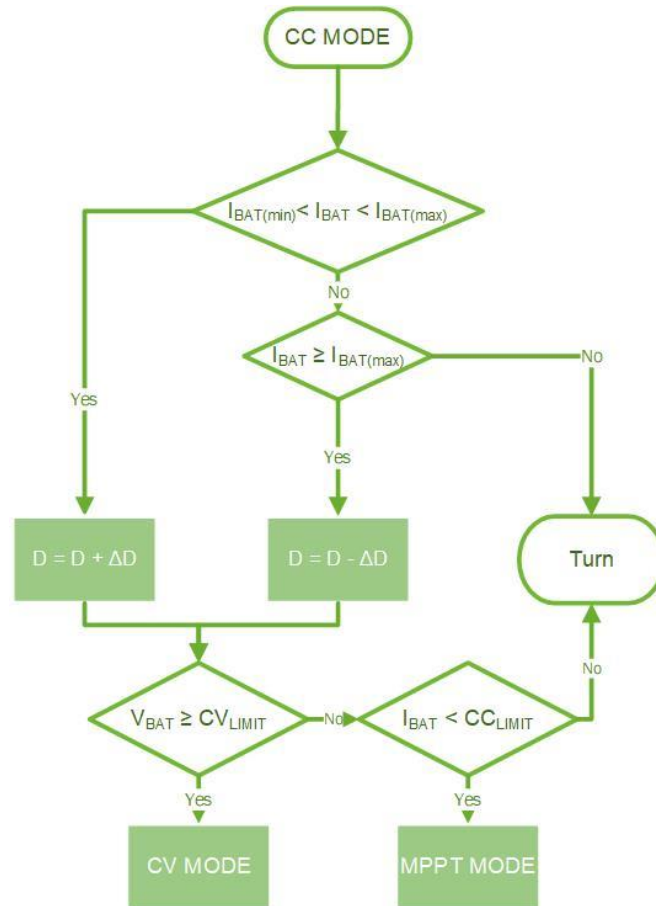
CC MODE

$I_{BAT(min)} < I_{BAT} < I_{BAT(max)}$

No

$I_{BAT} \geq I_{BAT(max)}$

No

Yes

Yes

$D = D + \Delta D$

$D = D - \Delta D$

Turn

No

$V_{BAT} \geq CV_{LIMIT}$

No

$I_{BAT} < CC_{LIMIT}$

Yes

Yes

CV MODE

MPPT MODE